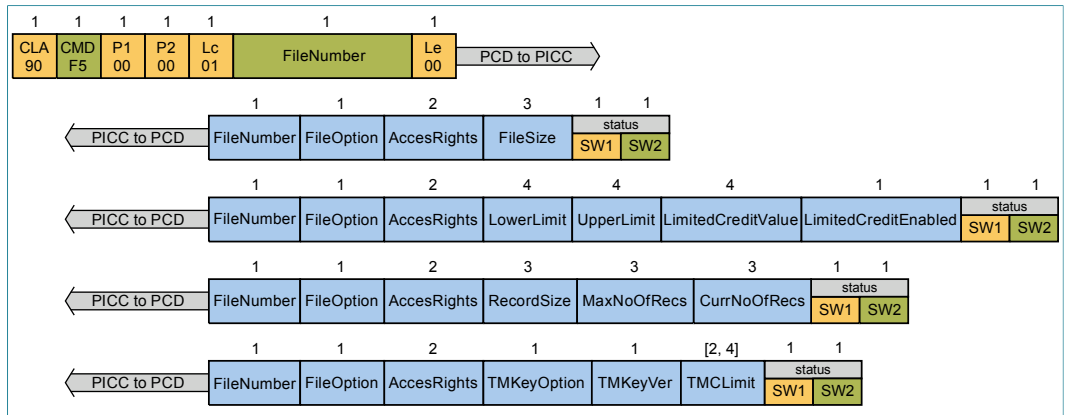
| 1 | 1 | 1 | 1 | 1 | 1 | 1 |
|---|---|---|---|---|---|---|
| CLA 90 | CMD F5 | P1 00 | P2 00 | Lc 01 | FileNumber | Le 00 |

PCD to PICC

PICC to PCD

| 1 | 1 | 2 | 3 | 1 | 1 |
|---|---|---|---|---|---|
| FileNumber | FileOption | AccesRights | FileSize | status SW1 | SW2 |

PICC to PCD

| 1 | 1 | 2 | 4 | 4 | 4 | 1 | 1 | 1 |
|---|---|---|---|---|---|---|---|---|
| FileNumber | FileOption | AccesRights | LowerLimit | UpperLimit | LimitedCreditValue | LimitedCreditEnabled | status SW1 | SW2 |

PICC to PCD

| 1 | 1 | 2 | 3 | 3 | 3 | 1 | 1 |
|---|---|---|---|---|---|---|---|
| FileNumber | FileOption | AccesRights | RecordSize | MaxNoOfRecs | CurrNoOfRecs | status SW1 | SW2 |

PICC to PCD

| 1 | 1 | 2 | 1 | 1 | [2, 4] | 1 | 1 |
|---|---|---|---|---|---|---|---|
| FileNumber | FileOption | AccesRights | TMKeyOption | TMKeyVer | TMCLimit | status SW1 | SW2 |